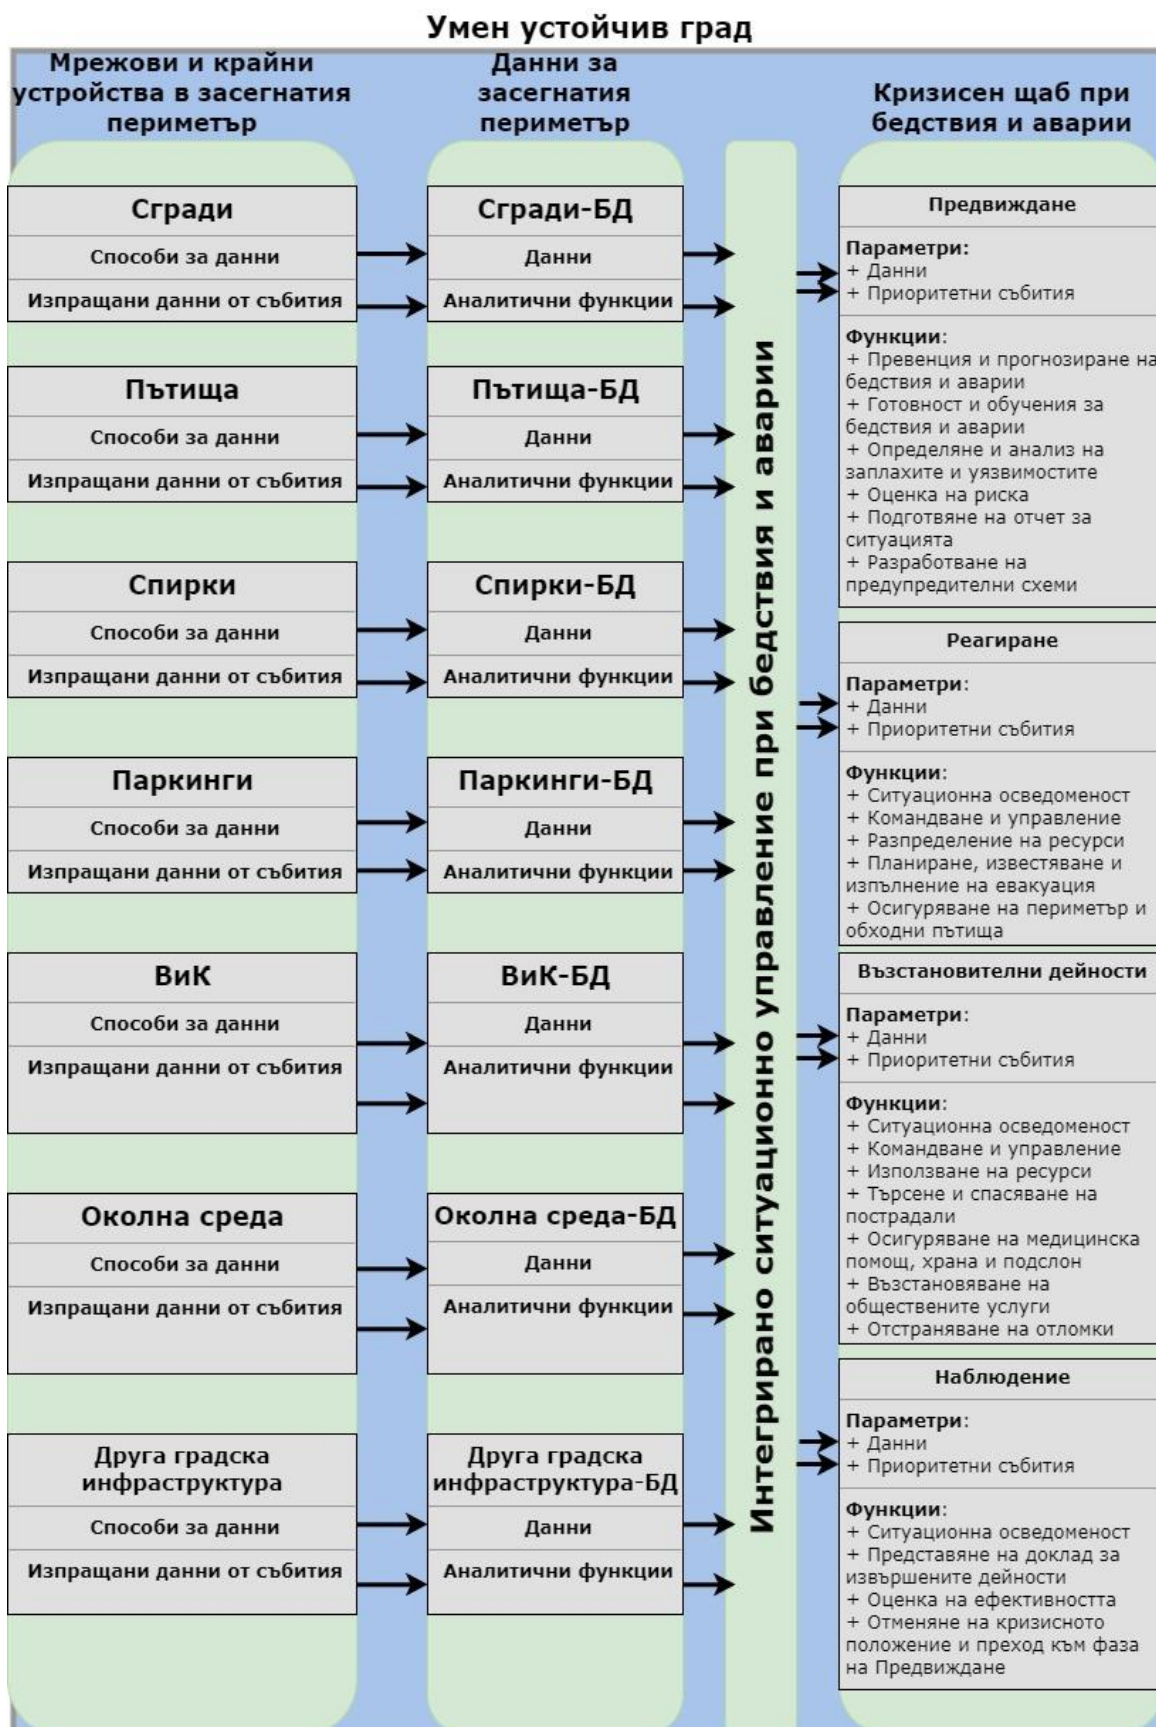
Умен устойчив град

Мрежови и крайни устройства в засегнатия периметър

Сгради
Способи за данни
Изпращани данни от събития

Пътища
Способи за данни
Изпращани данни от събития

Спирки
Способи за данни
Изпращани данни от събития

Паркинги
Способи за данни
Изпращани данни от събития

ВиК
Способи за данни
Изпращани данни от събития

Околна среда
Способи за данни
Изпращани данни от събития

Друга градска инфраструктура
Способи за данни
Изпращани данни от събития

Данни за засегнатия периметър

Сгради-БД
Данни
Аналитични функции

Пътища-БД
Данни
Аналитични функции

Спирки-БД
Данни
Аналитични функции

Паркинги-БД
Данни
Аналитични функции

ВиК-БД
Данни
Аналитични функции

Околна среда-БД
Данни
Аналитични функции

Друга градска инфраструктура-БД
Данни
Аналитични функции

Интегрирано ситуационно управление при бедствия и аварии

Кризисен щаб при бедствия и аварии

Предвиждане
Параметри:
+ Данни
+ Приоритетни събития
Функции:
+ Превенция и прогнозиране на бедствия и аварии
+ Готовност и обучения за бедствия и аварии
+ Определяне и анализ на заплахите и уязвимостите
+ Оценка на риска
+ Подготвяне на отчет за ситуацията
+ Разработване на предупредителни схеми

Реагиране
Параметри:
+ Данни
+ Приоритетни събития
Функции:
+ Ситуационна осведоменост
+ Командване и управление
+ Разпределение на ресурси
+ Планиране, известяване и изпълнение на евакуация
+ Осигуряване на периметър и обходни пътища

Възстановителни дейности
Параметри:
+ Данни
+ Приоритетни събития
Функции:
+ Ситуационна осведоменост
+ Командване и управление
+ Използване на ресурси
+ Търсене и спасяване на пострадали
+ Осигуряване на медицинска помощ, храна и подслон
+ Възстановяване на обществените услуги
+ Отстраняване на отломки

Наблюдение
Параметри:
+ Данни
+ Приоритетни събития
Функции:
+ Ситуационна осведоменост
+ Представяне на доклад за извършените дейности
+ Оценка на ефективността
+ Отменяне на кризисното положение и преход към фаза на Предвиждане